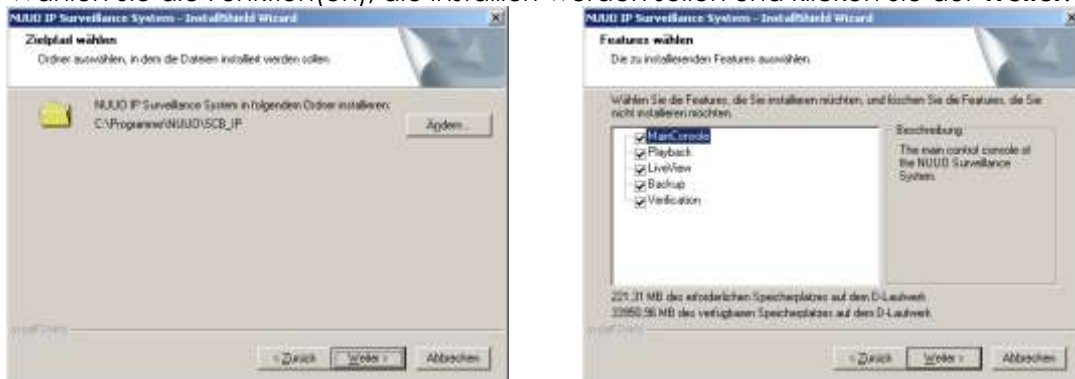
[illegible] die Funktion(en), die installiert werden sollen und klicken Sie auf Weiter.

NUUO IP Surveillance System - InstallShield Wizard

Zielpfad wählen

Ordner auswählen, in dem die Dateien installiert werden sollen.

NUUO IP Surveillance System in folgenden Ordner installieren:

C:\Programme\NUUO\SCB_IP

Ändern...

InstallShield

< Zurück

Weiter >

Abbrechen

NUUO IP Surveillance System - InstallShield Wizard

Features wählen

Die zu installierenden Features auswählen.

Wählen Sie die Features, die Sie installieren möchten, und löschen Sie die Features, die Sie nicht installieren möchten.

MainConsole

Playback

LiveView

Backup

Verification

Beschreibung

The main control console of the NUUO Surveillance System.

221.31 MB des erforderlichen Speicherplatzes auf dem D-Laufwerk

33950.96 MB des verfügbaren Speicherplatzes auf dem D-Laufwerk

InstallShield

< Zurück

Weiter >

Abbrechen